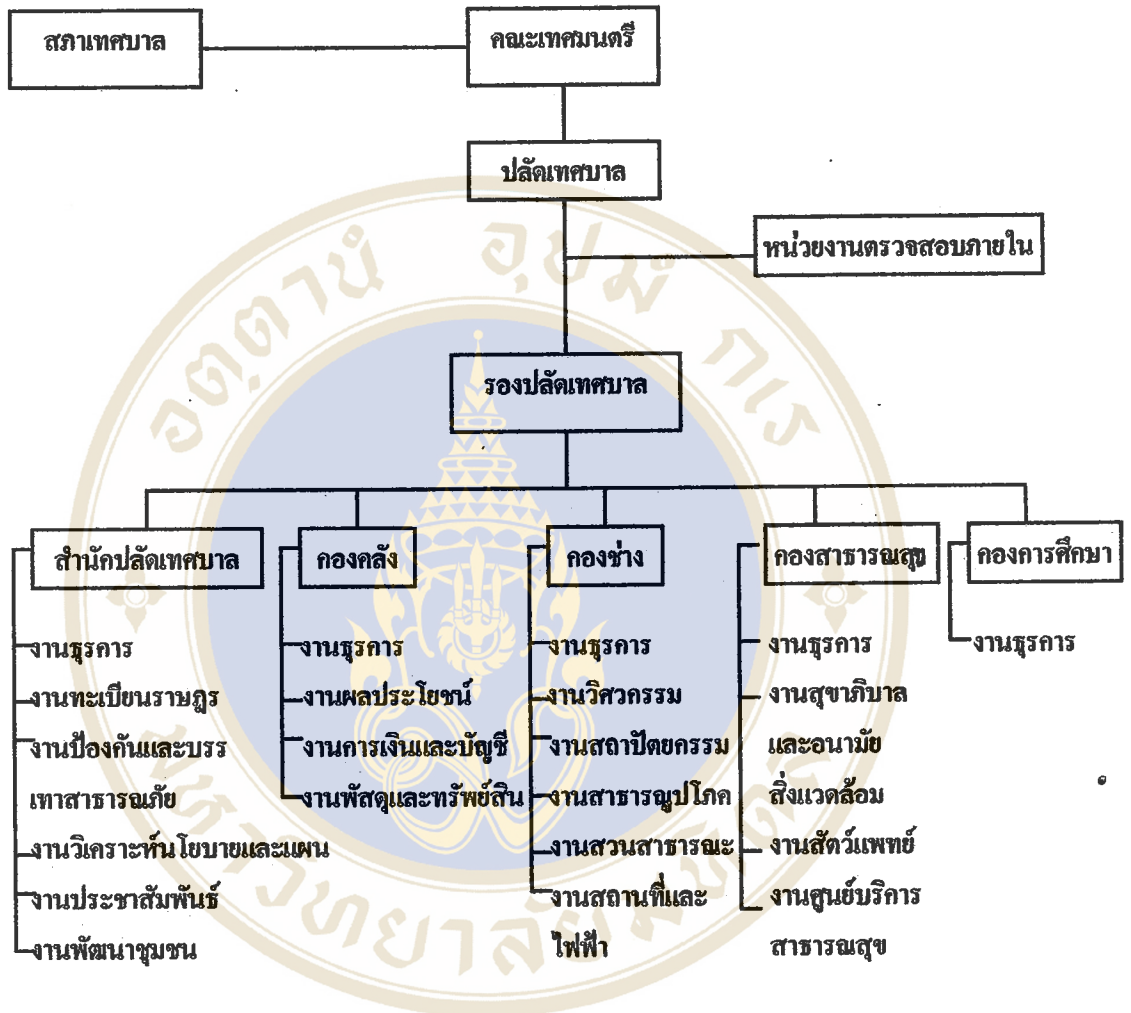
สภาเทศบาล

คณะเทศมนตรี

ปลัดเทศบาล

หน่วยงานตรวจสอบภายใน

รองปลัดเทศบาล

สำนักปลัดเทศบาล

งานธุรการ
งานทะเบียนราษฎร
งานป้องกันและบรรเทาสาธารณภัย
งานวิเคราะห์นโยบายและแผน
งานประชาสัมพันธ์
งานพัฒนาชุมชน

กองคลัง

งานธุรการ
งานผลประโยชน์
งานการเงินและบัญชี
งานพัสดุและทรัพย์สิน

กองช่าง

งานธุรการ
งานวิศวกรรม
งานสถาปัตยกรรม
งานสาธารณูปโภค
งานสวนสาธารณะ
งานสถานที่และไฟฟ้า

กองสาธารณสุข

งานธุรการ
งานสุขาภิบาลและอนามัยสิ่งแวดล้อม
งานสัตว์แพทย์
งานศูนย์บริการสาธารณสุข

กองการศึกษา

งานธุรการ